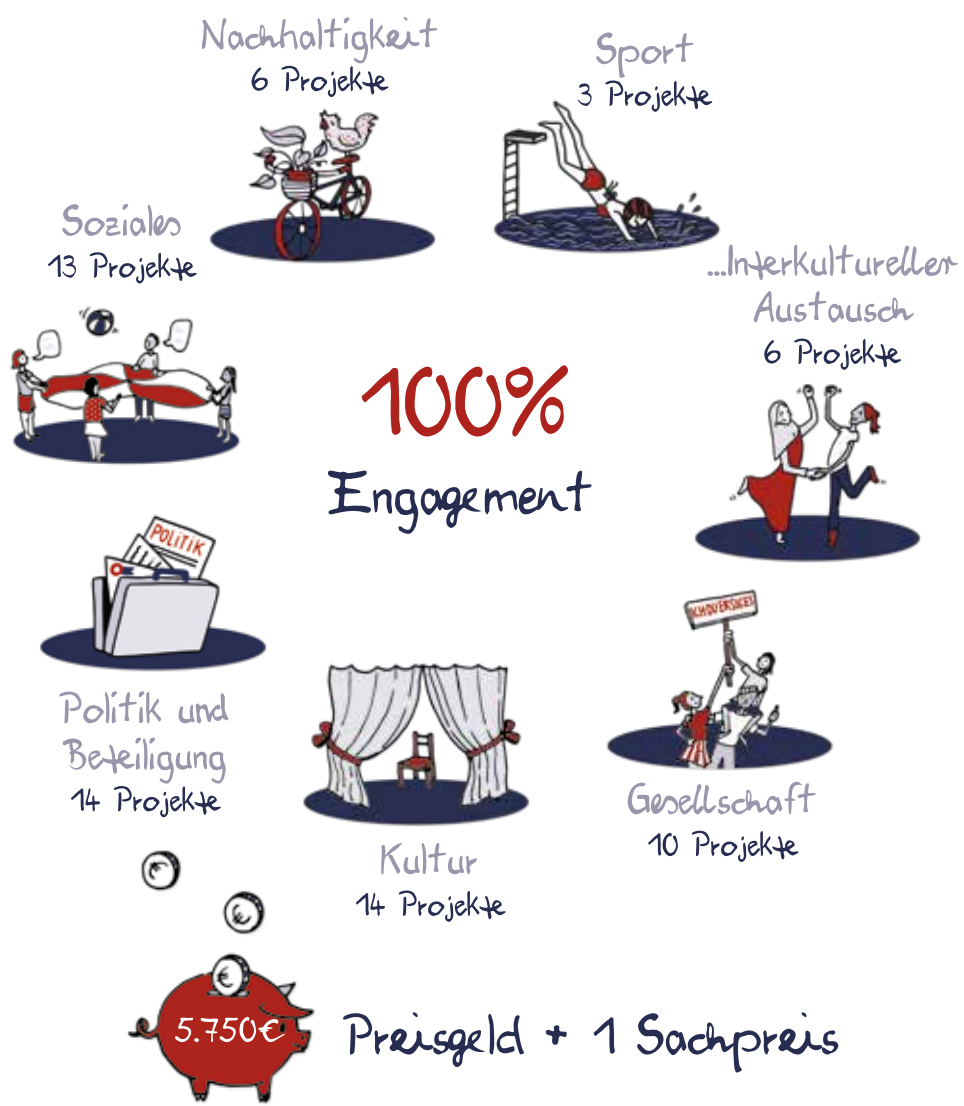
Nachhaltigkeit
6 Projekte

Sport
3 Projekte

Soziales
13 Projekte

...Interkultureller Austausch
6 Projekte

100%
Engagement

POLITIK

Politik und Beteiligung
14 Projekte

SCHÜLERSHERO

Gesellschaft
10 Projekte

Kultur
14 Projekte

5.750€

Preisgeld + 1 Sachpreis